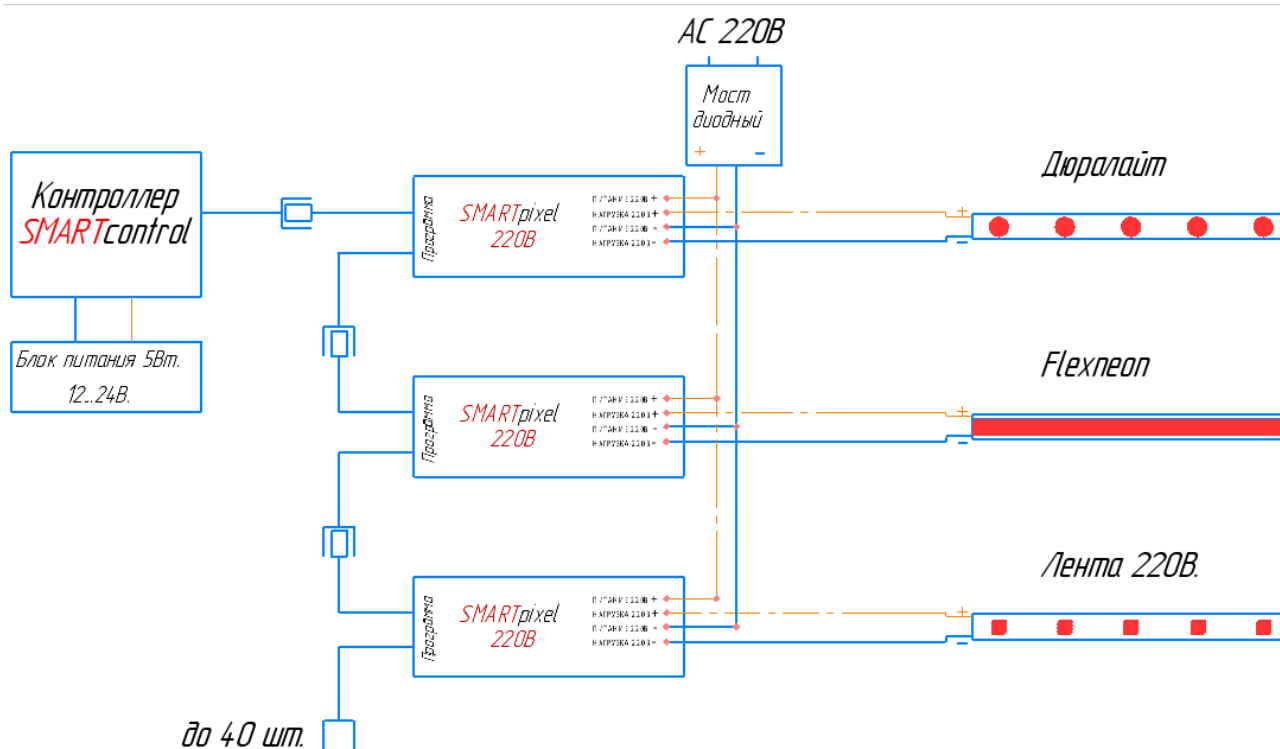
AC 220В

Мост диодный
+ −

Контроллер SMARTcontrol

Блок питания 5Вт. 12...24В.

Прогр@мма
SMARTpixel 220В
ПИТАНИЕ 220В +
НАГРУЗКА 220В +
ПИТАНИЕ 220В −
НАГРУЗКА 220В −

Дюралайт
+
−

Прогр@мма
SMARTpixel 220В
ПИТАНИЕ 220В +
НАГРУЗКА 220В +
ПИТАНИЕ 220В −
НАГРУЗКА 220В −

Flexneon
+
−

Прогр@мма
SMARTpixel 220В
ПИТАНИЕ 220В +
НАГРУЗКА 220В +
ПИТАНИЕ 220В −
НАГРУЗКА 220В −

Лента 220В.
+
−

до 40 шт.